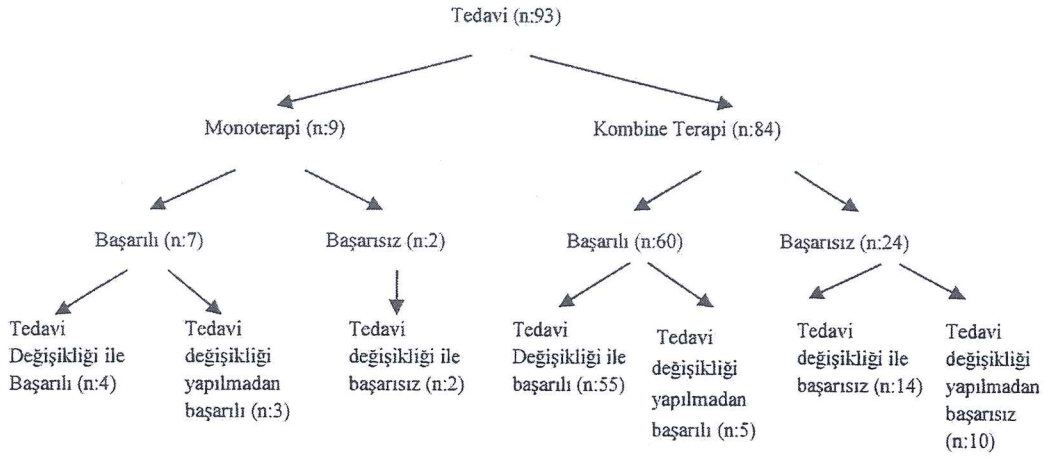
Tedavi (n:93)

Monoterapi (n:9)

Kombine Terapi (n:84)

Başarılı (n:7)

Başarısız (n:2)

Başarılı (n:60)

Başarısız (n:24)

Tedavi Değişikliği ile Başarılı (n:4)

Tedavi değişikliği yapılmadan başarılı (n:3)

Tedavi değişikliği ile başarısız (n:2)

Tedavi Değişikliği ile başarılı (n:55)

Tedavi değişikliği yapılmadan başarılı (n:5)

Tedavi değişikliği ile başarısız (n:14)

Tedavi değişikliği yapılmadan başarısız (n:10)